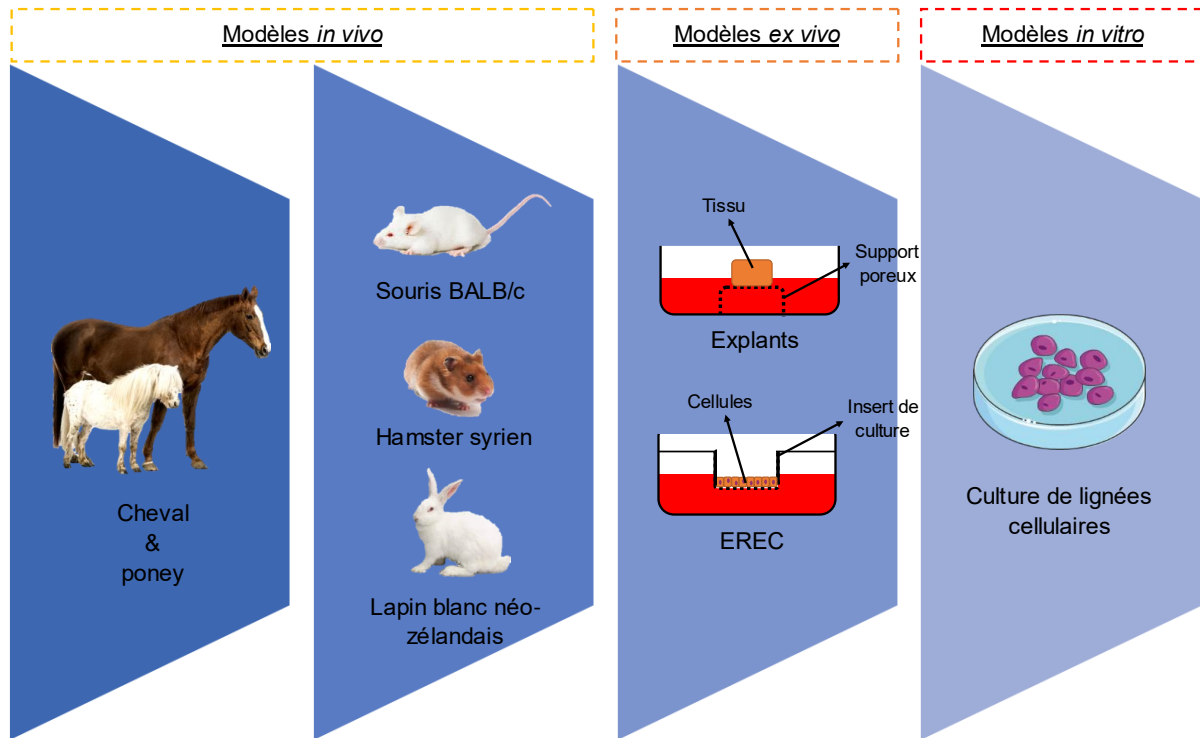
Modèles *in vivo*

Modèles *ex vivo*

Modèles *in vitro*

Cheval
&
poney

Souris BALB/c

Hamster syrien

Lapin blanc néo-zélandais

Tissu

Support poreux

Explants

Cellules

Insert de culture

EREC

Culture de lignées cellulaires